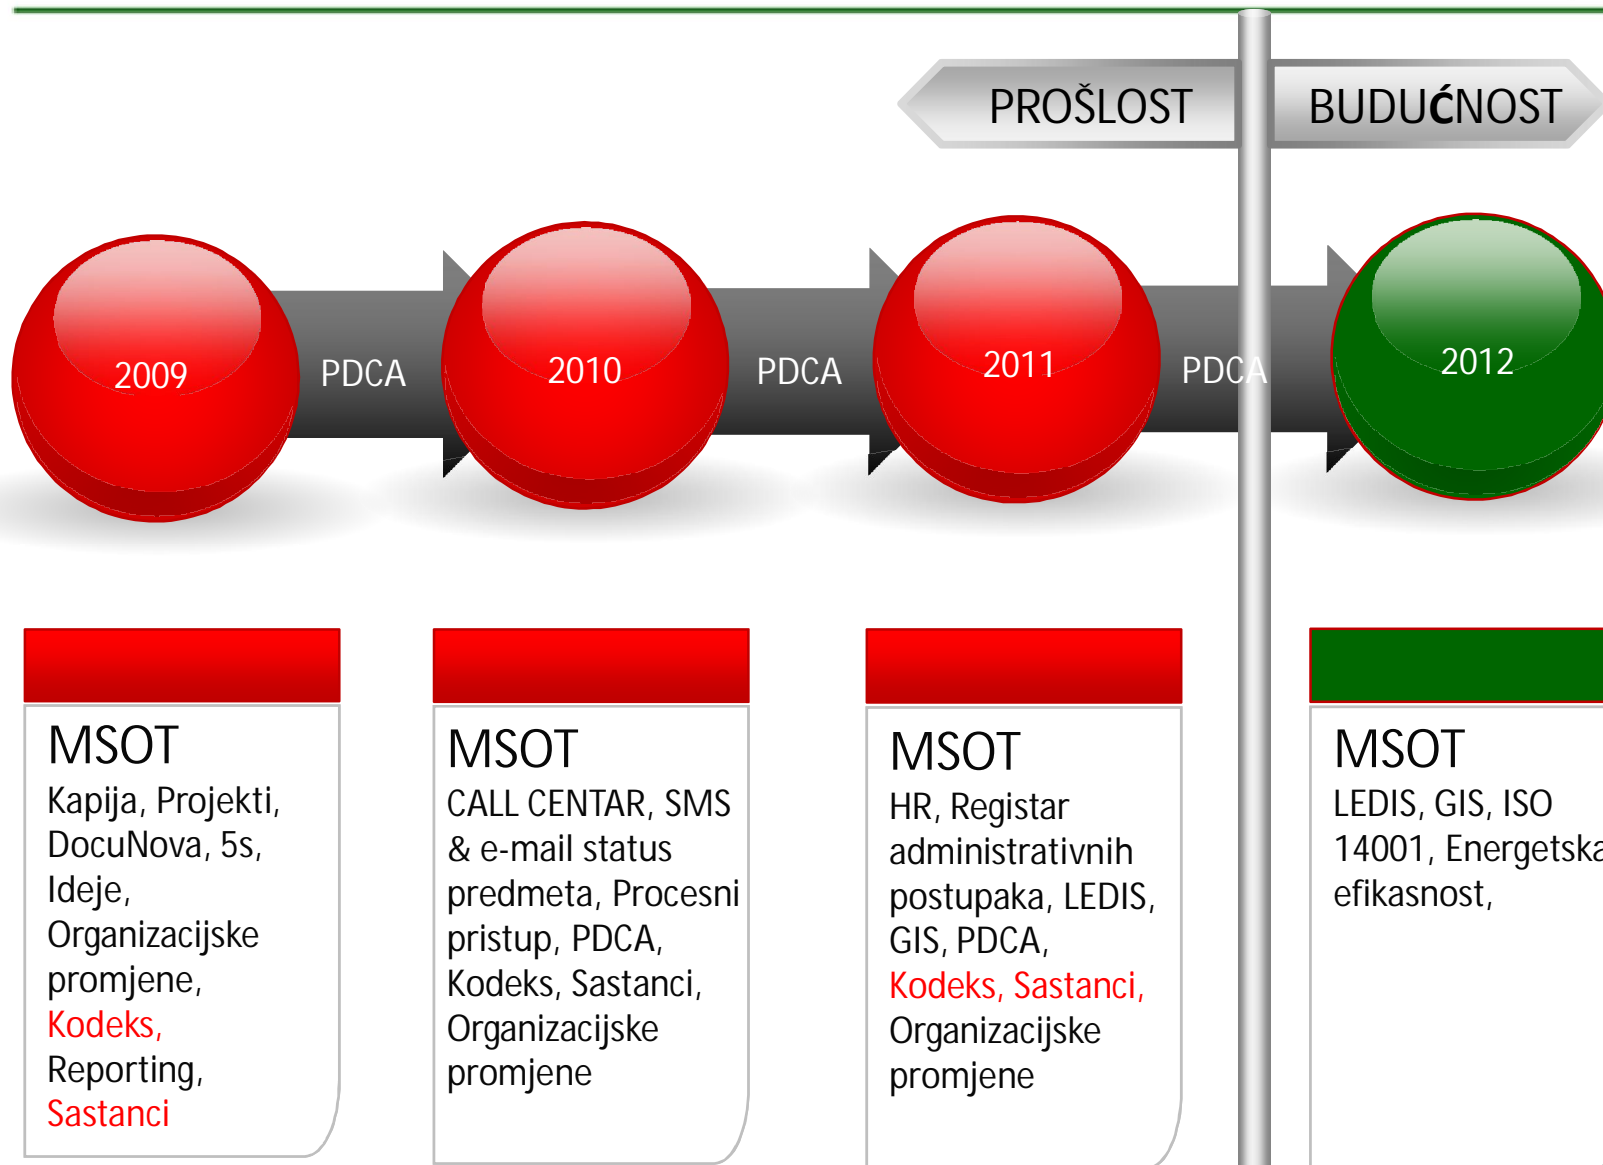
PROŠLOST

BUDUĆNOST

2009

PDCA

2010

PDCA

2011

PDCA

2012

MSOT
Kapija, Projekti, DocuNova, 5s, Ideje, Organizacijske promjene, Kodeks, Reporting, Sastanci

MSOT
CALL CENTAR, SMS & e-mail status predmeta, Procesni pristup, PDCA, Kodeks, Sastanci, Organizacijske promjene

MSOT
HR, Registar administrativnih postupaka, LEDIS, GIS, PDCA, Kodeks, Sastanci, Organizacijske promjene

MSOT
LEDIS, GIS, ISO 14001, Energetska efikasnost,